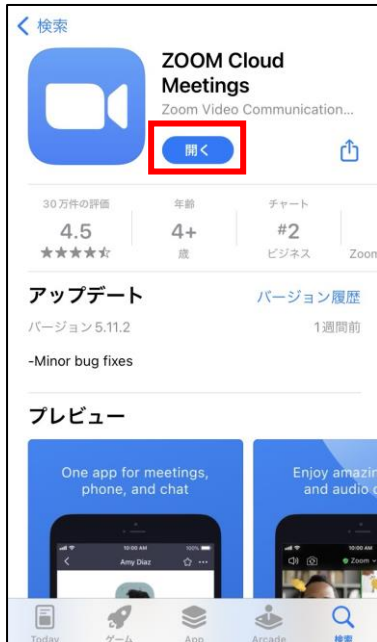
< 検索

ZOOM Cloud Meetings
Zoom Video Communication...
開く

30万件の評価
4.5
★★★★☆

年齢
4+
歳

チャート
#2
ビジネス

Zoom

アップデート
バージョン履歴
バージョン5.11.2
1週間前

-Minor bug fixes

プレビュー

One app for meetings, phone, and chat

10:00 AM
100%
Amy Diaz

Enjoy amazin
and audio

10:00 AM
Zoom

Today
ゲーム
App
Arcade
検索